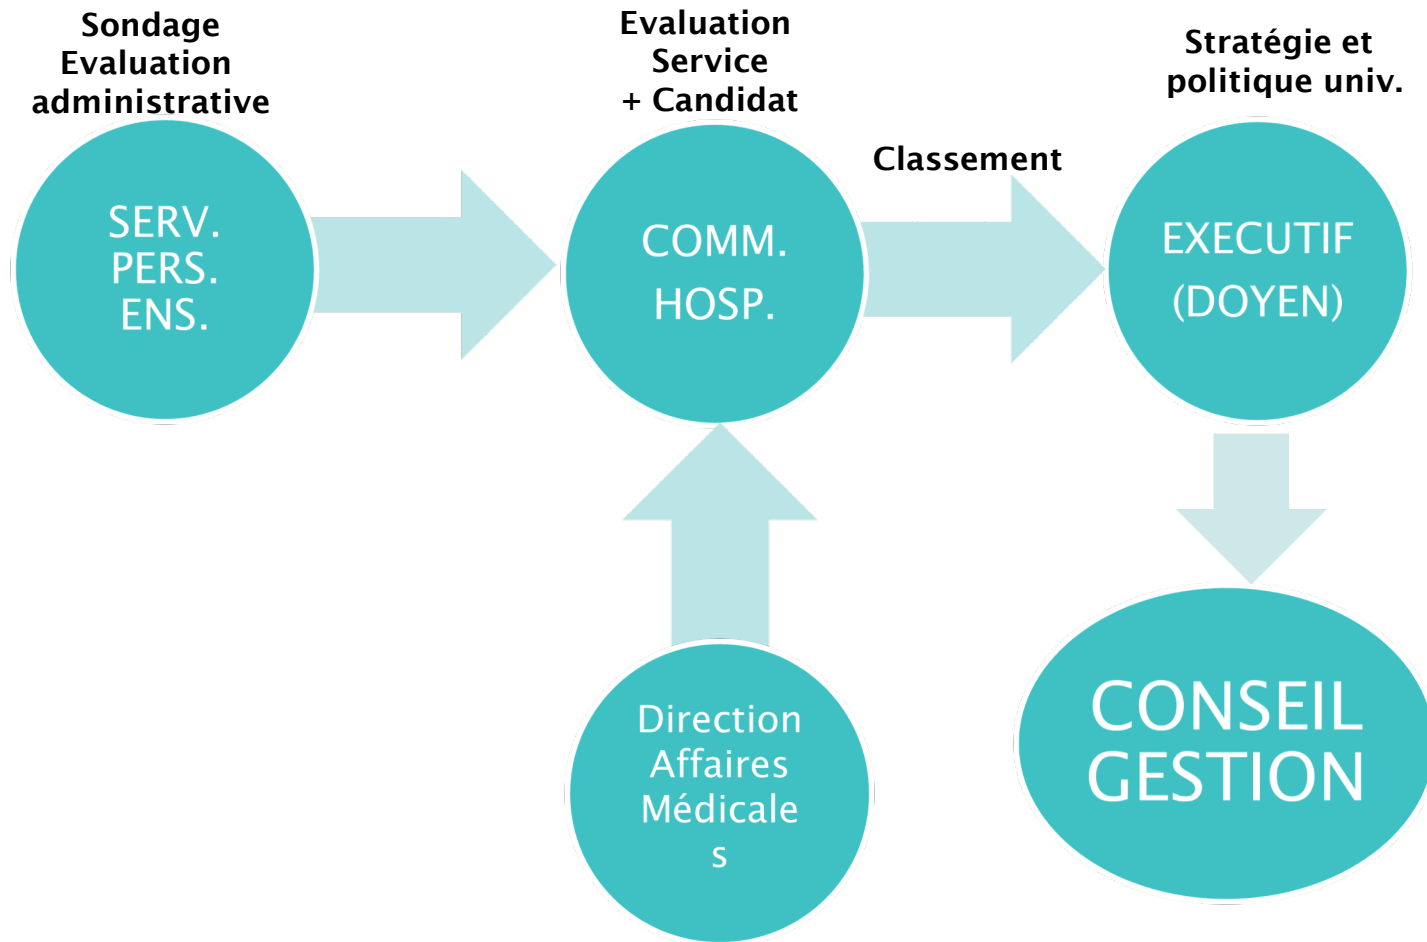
Sondage
Evaluation
administrative

SERV.
PERS.
ENS.

Evaluation
Service
+ Candidat

COMM.
HOSP.

Classement

Stratégie et
politique univ.

EXECUTIF
(DOYEN)

Direction
Affaires
Médicale
s

CONSEIL
GESTION